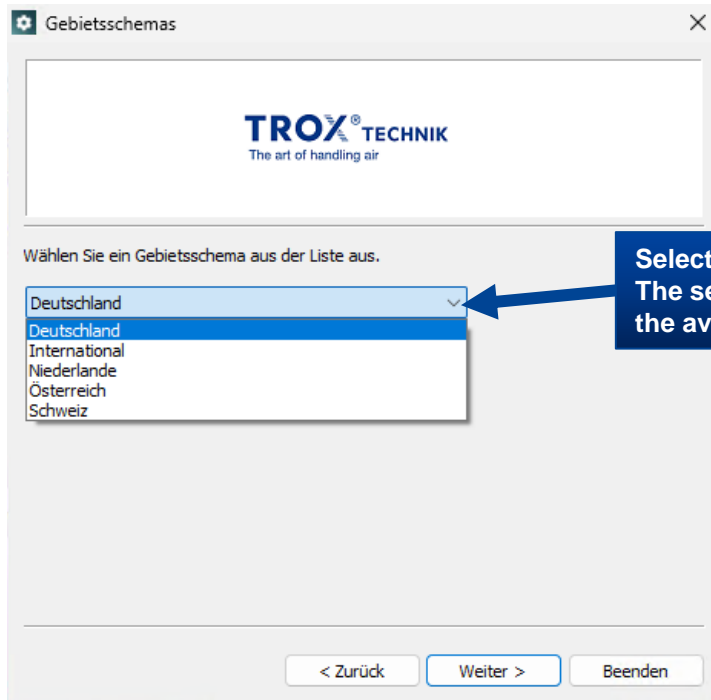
Gebietsschemas

×

TROX® TECHNIK
The art of handling air

Wählen Sie ein Gebietsschema aus der Liste aus.

Select
The se
the av

Deutschland

Deutschland
International
Niederlande
Österreich
Schweiz

< Zurück

Weiter >

Beenden